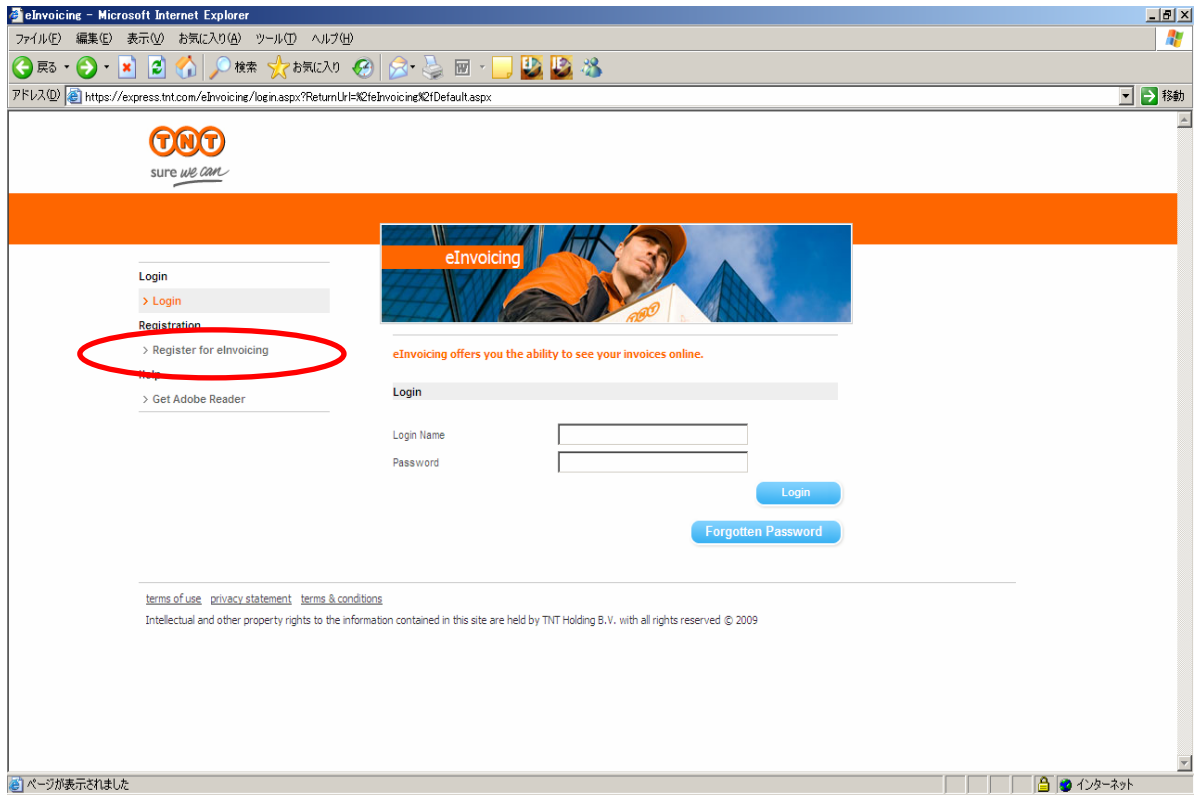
eInvoicing - Microsoft Internet Explorer

ファイル(F) 編集(E) 表示(V) お気に入り(A) ツール(T) ヘルプ(H)

戻る 検索 お気に入り

アドレス(D) https://express.tnt.com/eInvoicing/login.aspx?ReturnUrl=%2feInvoicing%2fDefault.aspx 移動

TNT
sure we can

eInvoicing

Login
> Login
Registration
> Register for eInvoicing
Help
> Get Adobe Reader

eInvoicing offers you the ability to see your invoices online.

Login

Login Name
Password

Login

Forgotten Password

terms of use privacy statement terms & conditions
Intellectual and other property rights to the information contained in this site are held by TNT Holding B.V. with all rights reserved © 2009

ページが表示されました

インターネット